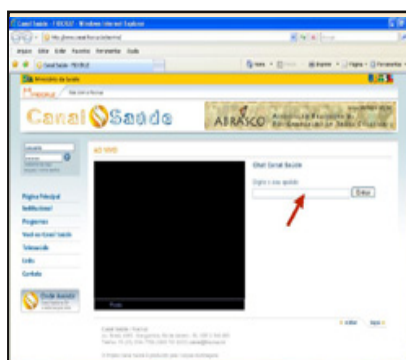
Canal Saúde - FIOCRUZ - Windows Internet Explorer

Arquivo Editar Exibir Favoritos Ferramentas Ajuda

Canal Saúde - FIOCRUZ

Ministério da Saúde

FIOCRUZ

Canal Saúde

ABRASCO

AO VIVO

Chat Canal Saúde

Digite o seu apelido

Entrar

Página Principal

Institucional

Programas

Você no Canal Saúde

Telessaúde

Links

Contato

Onde Assistir

Canal Saúde - Fiocruz